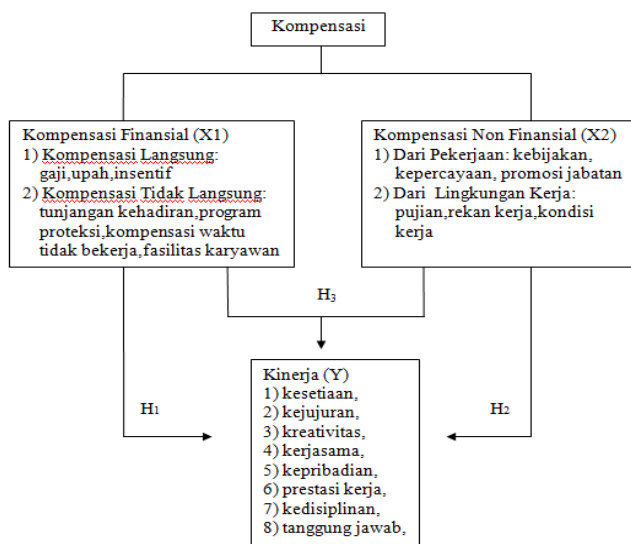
Kompensasi

Kompensasi Finansial (X1)
1) Kompensasi Langsung: gaji,upah,insentif
2) Kompensasi Tidak Langsung: tunjangan kehadiran,program proteksi,kompensasi waktu tidak bekerja,fasilitas karyawan

Kompensasi Non Finansial (X2)
1) Dari Pekerjaan: kebijakan, kepercayaan, promosi jabatan
2) Dari Lingkungan Kerja: pujian,rekan kerja,kondisi kerja

$H_3$

$H_1$

$H_2$

Kinerja (Y)
1) kesetiaan,
2) kejujuran,
3) kreativitas,
4) kerjasama,
5) kepribadian,
6) prestasi kerja,
7) kedisiplinan,
8) tanggung jawab,